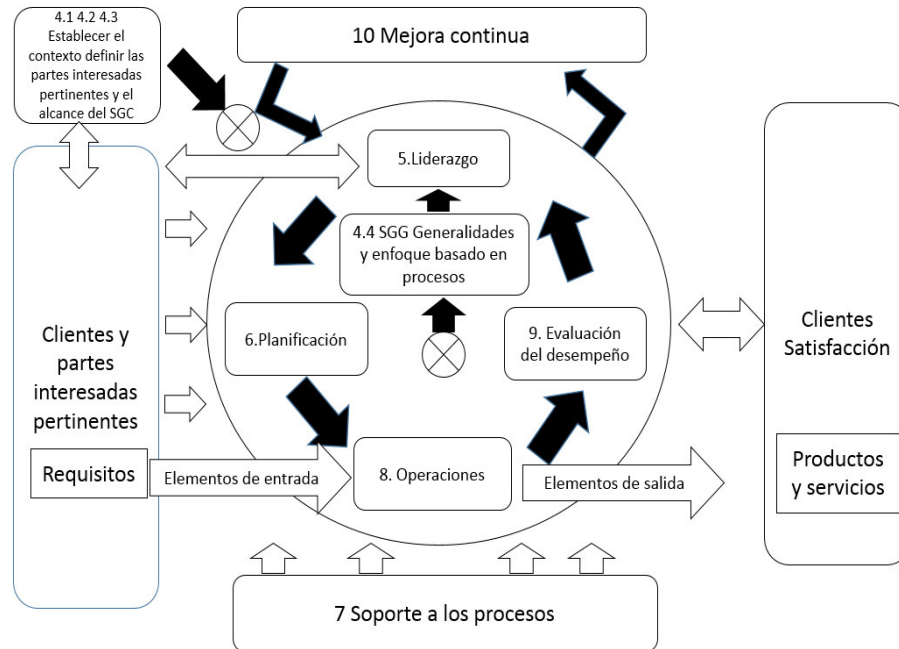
4.1 4.2 4.3 Establecer el contexto definir las partes interesadas pertinentes y el alcance del SGC

10 Mejora continua

5.Liderazgo

4.4 SGG Generalidades y enfoque basado en procesos

6.Planificación

9. Evaluación del desempeño

Clientes y partes interesadas pertinentes

Requisitos

Elementos de entrada

8. Operaciones

Elementos de salida

Clientes Satisfacción

Productos y servicios

7 Soporte a los procesos